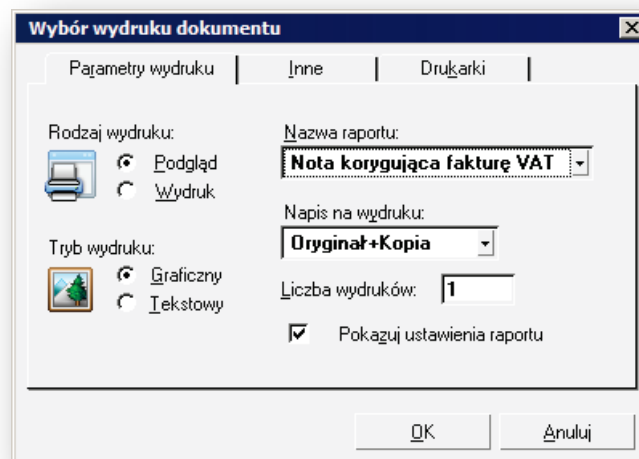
Wybór wydruku dokumentu

Parametry wydruku | Inne | Drukarki

Rodzaj wydruku:
Podgląd
Wydruk

Nazwa raportu:
Nota korygująca fakturę VAT

Napis na wydruku:
Oryginał+Kopia

Tryb wydruku:
Graficzny
Tekstowy

Liczba wydruków: 1

Pokazuj ustawienia raportu

OK
Anuluj